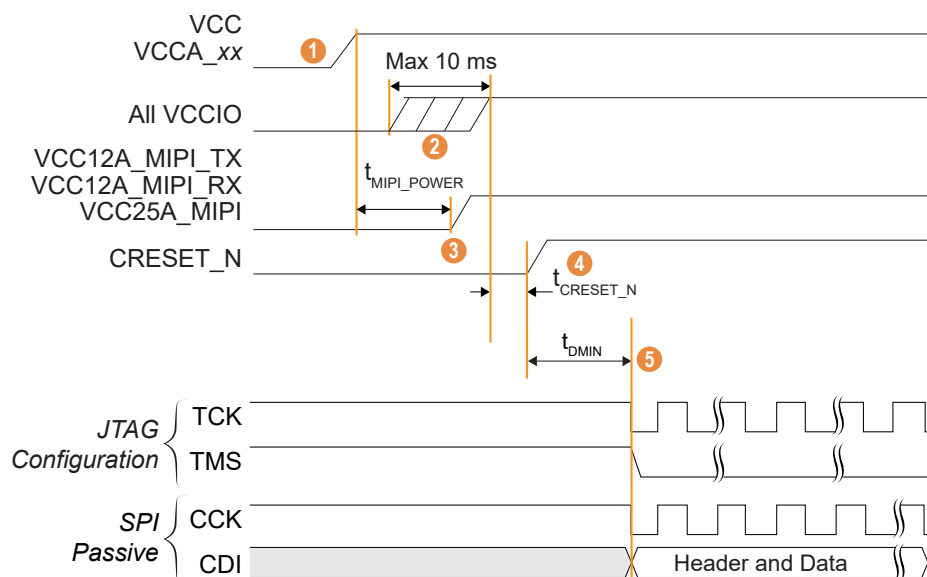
VCC
VCCA_xx
1
Max 10 ms
All VCCIO
2
$t_{MIPI\_POWER}$
VCC12A_MIPI_TX
VCC12A_MIPI_RX
VCC25A_MIPI
3
CRESET_N
4
$t_{CRESET\_N}$
$t_{DMIN}$
5
JTAG Configuration
TCK
TMS
SPI Passive
CCK
CDI
Header and Data